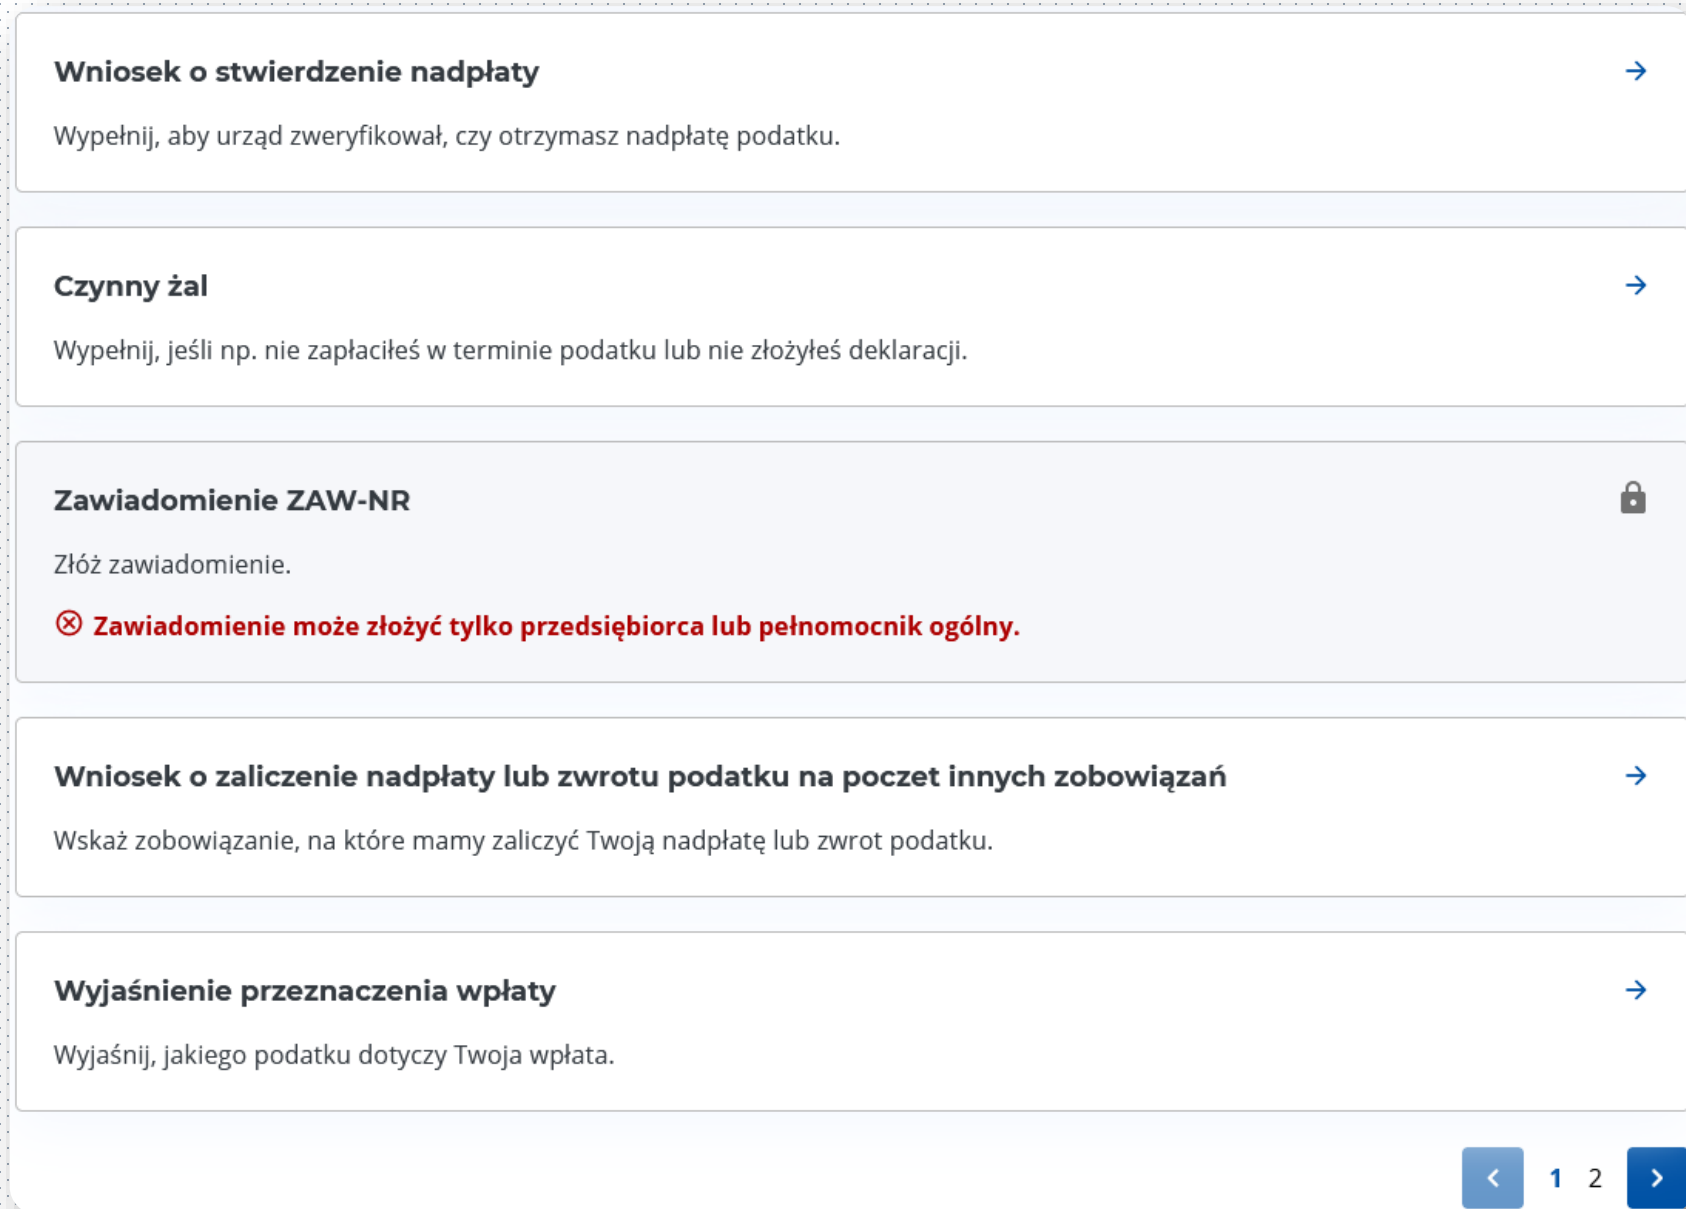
Wniosek o stwierdzenie nadpłaty

Wypełnij, aby urząd zweryfikował, czy otrzymasz nadpłatę podatku.

Czynny żal

Wypełnij, jeśli np. nie zapłaciłeś w terminie podatku lub nie złożyłeś deklaracji.

Zawiadomienie ZAW-NR

Złóż zawiadomienie.

Zawiadomienie może złożyć tylko przedsiębiorca lub pełnomocnik ogólny.

Wniosek o zaliczenie nadpłaty lub zwrotu podatku na poczet innych zobowiązań

Wskaż zobowiązanie, na które mamy zaliczyć Twoją nadpłatę lub zwrot podatku.

Wyjaśnienie przeznaczenia wpłaty

Wyjaśnij, jakiego podatku dotyczy Twoja wpłata.

1 2